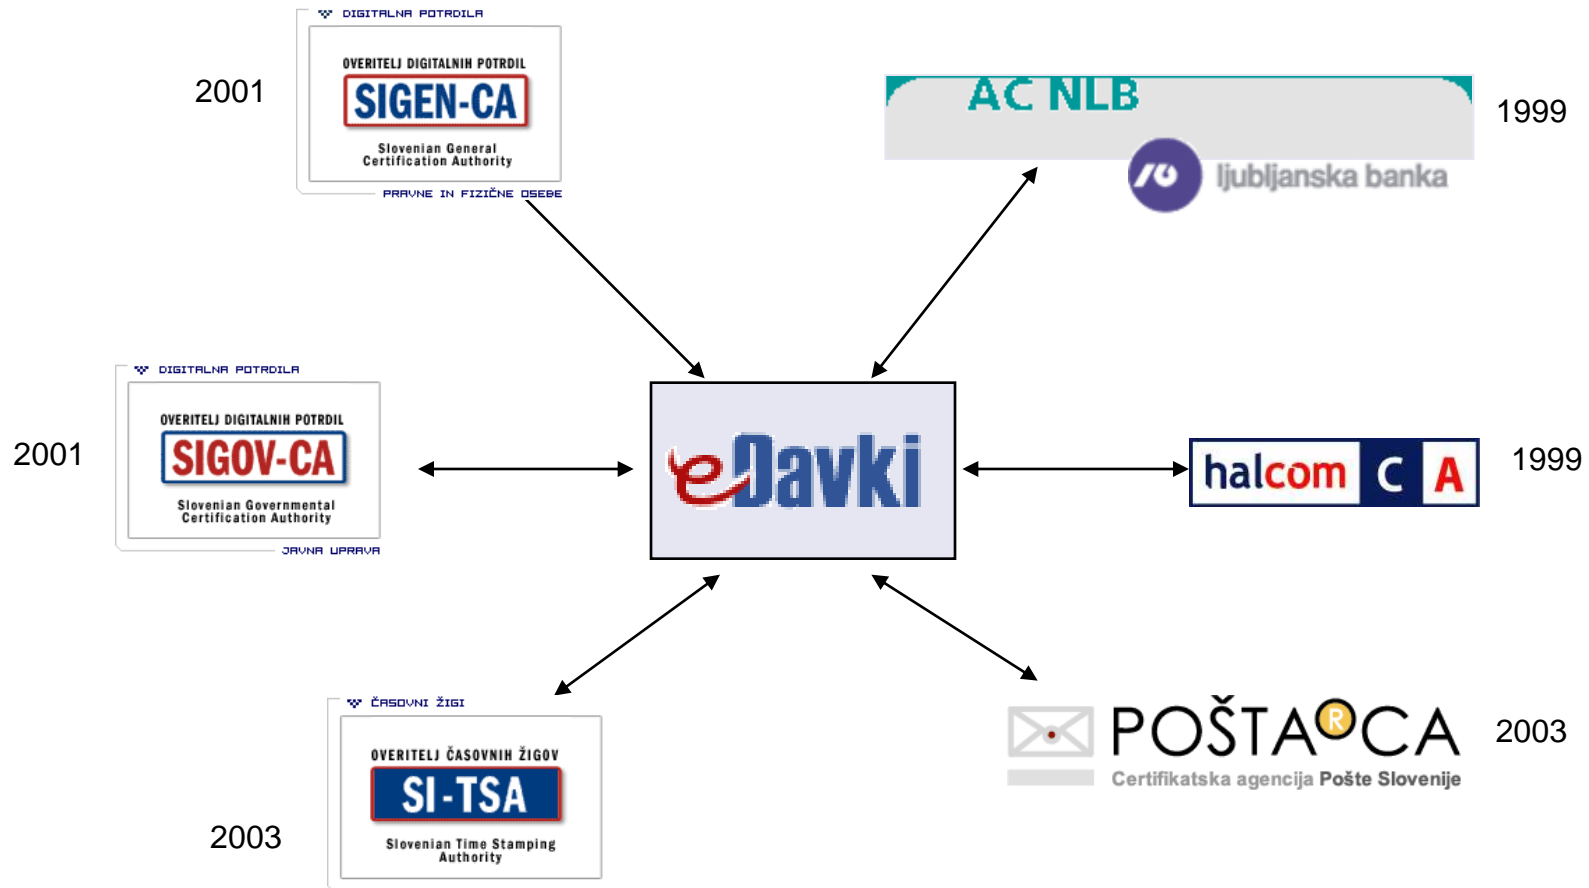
DIGITALNA POTRDILA
2001
OVERITELJ DIGITALNIH POTRDIL
SIGEN-CA
Slovenian General Certification Authority
PRAVNE IN FIZIČNE OSEBE

AC NLB
ljubljanska banka
1999

DIGITALNA POTRDILA
2001
OVERITELJ DIGITALNIH POTRDIL
SIGOV-CA
Slovenian Governmental Certification Authority
JAVNA UPRAVA

eDavki

halcom CA
1999

ČASOVNI ŽIGI
OVERITELJ ČASOVNIH ŽIGOV
SI-TSA
Slovenian Time Stamping Authority
2003

POŠTA®CA
Certifikatska agencija Pošte Slovenije
2003